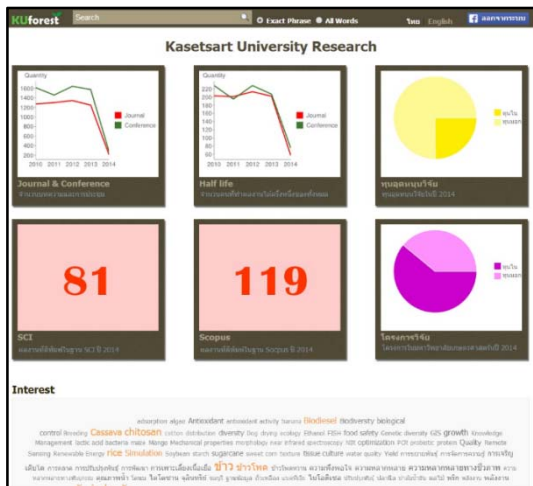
KUforest Search Exact Phrase All Words ไทย English ออกจากระบบ

Kasetsart University Research

Quantity
1600
1400
1200
1000
800
600
400
200
0
2010 2011 2012 2013 2014
Journal
Conference

Journal & Conference
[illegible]

Quantity
220
200
180
160
140
120
100
80
60
40
20
2010 2011 2012 2013 2014
Journal
Conference

Half life
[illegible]

ทุนใน
ทุนนอก

ทุนสนับสนุนวิจัย
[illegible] 2014

81

SCI
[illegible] SCI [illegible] 2014

119

Scopus
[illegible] Scopus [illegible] 2014

ภายใน
ภายนอก

โครงการวิจัย
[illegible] 2014

Interest

adsorption algae Antioxidant antioxidant activity banana Biodiesel Biodiversity biological control Breeding Cassava chitosan cotton distribution diversity dog drying ecology Ethanol FISH food safety Genetic diversity GIS growth Knowledge Management lactic acid bacteria maize Mango Mechanical properties morphology near infrared spectroscopy NIR optimization PCR probiotic protein Quality Remote Sensing Renewable Energy rice Simulation Soybean starch sugarcane sweet corn texture tissue culture water quality Yield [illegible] ข้าว ข้าวโพด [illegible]